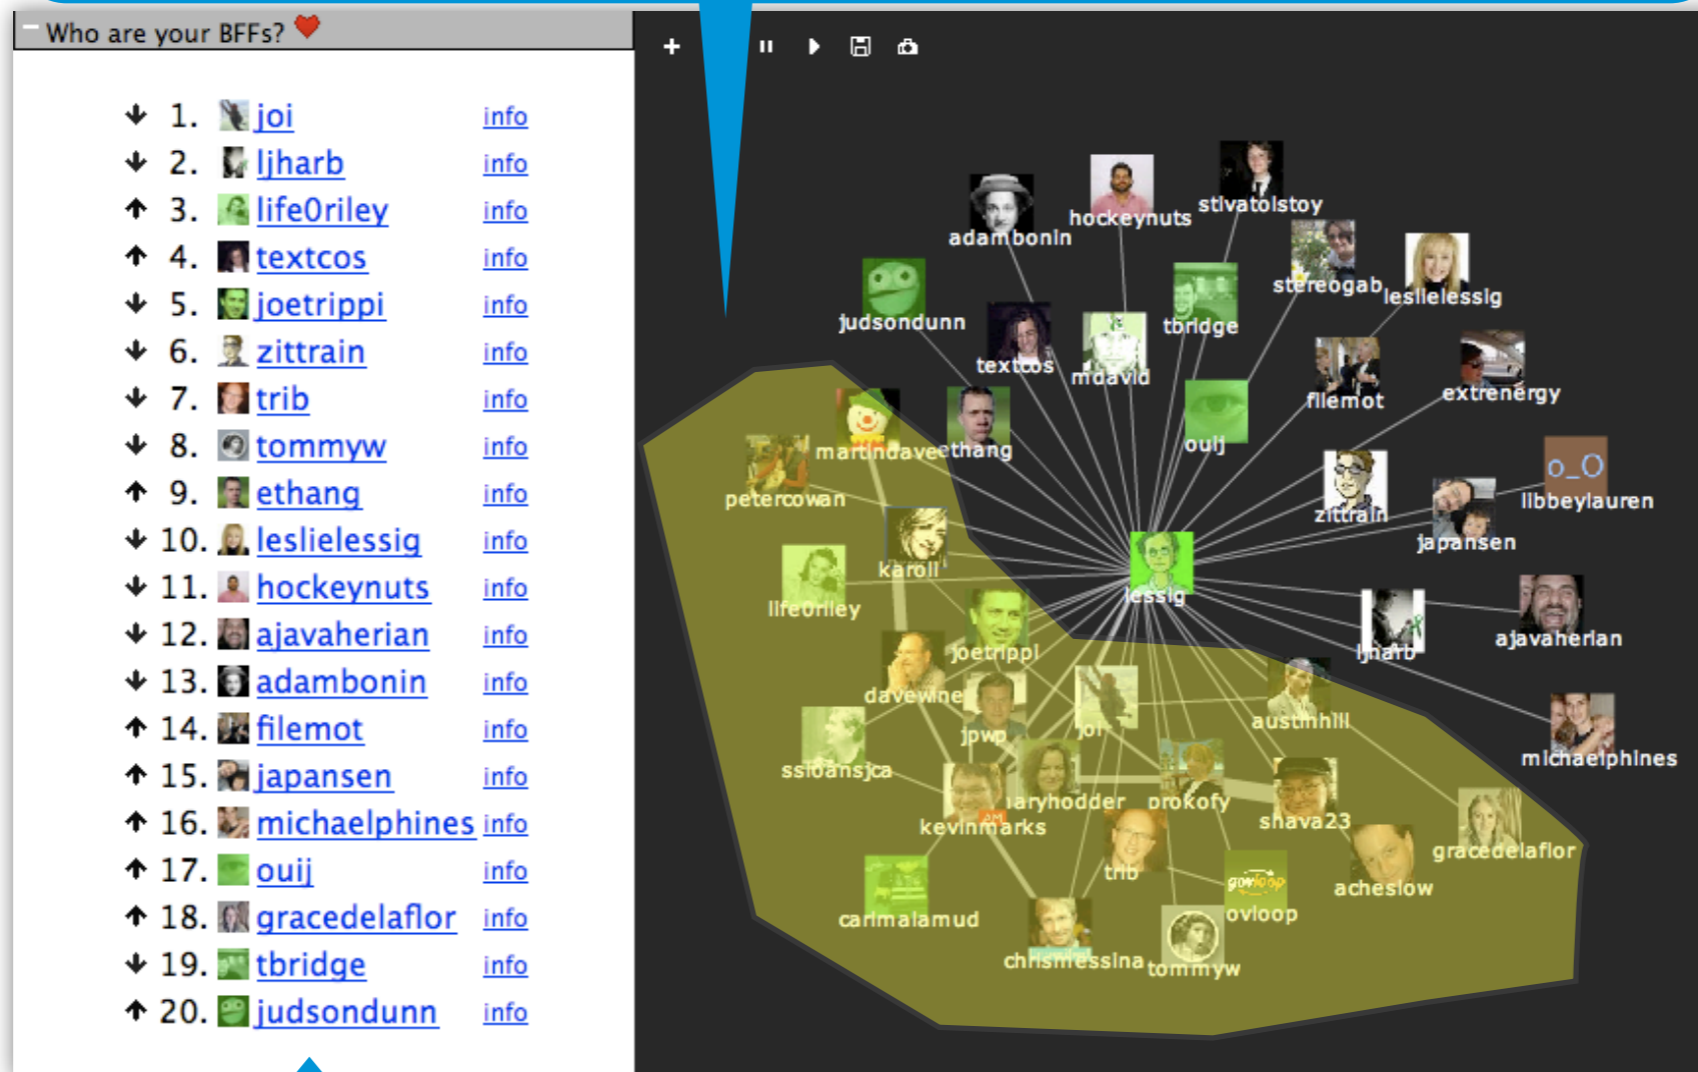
- Who are your BFFs?

| | | |
|---|---|---|
| ↓ 1. | joi | info |
| ↓ 2. | ljharb | info |
| ↑ 3. | lifeOriley | info |
| ↑ 4. | textcos | info |
| ↓ 5. | joetrippi | info |
| ↓ 6. | zittrain | info |
| ↓ 7. | trib | info |
| ↓ 8. | tommyw | info |
| ↑ 9. | ethang | info |
| ↓ 10. | leslielessig | info |
| ↓ 11. | hockeynuts | info |
| ↓ 12. | ajavaherian | info |
| ↓ 13. | adambonin | info |
| ↑ 14. | filemot | info |
| ↑ 15. | japansen | info |
| ↑ 16. | michaelphines | info |
| ↑ 17. | ouij | info |
| ↑ 18. | gracedelaflor | info |
| ↓ 19. | tbridge | info |
| ↑ 20. | judsondunn | info |

adambonin
hockeynuts
stivatolstoy
stereogab
leslielessig
judsondunn
textcos
mdavid
tbridge
filemot
extrenergy
martindaveethang
petercowan
ouij
zittrain
o_O
libbeylauren
japansen
karoll
lifeoriley
lessig
joetrippi
ljharb
ajavaherian
davewine
jpwp
joi
austinhill
michaelphines
ssloansjca
laryhodder
prokofy
shava23
kevinmarks
gracedelaflor
trib
acheslow
carlmalamud
ovloop
chrismessina
tommyw